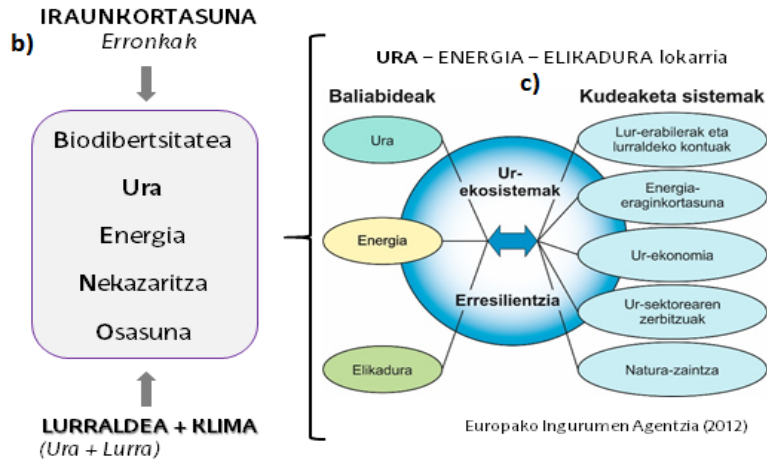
IRAUNKORTASUNA
b)
Erronkak

Biodibertsitatea
Ura
Energia
Nekazaritza
Osasuna

LURRALDEA + KLIMA
(Ura + Lurra)

URA – ENERGIA – ELIKADURA lokarria
c)
Baliabideak
Kudeaketa sistemak

Ura
Energia
Elikadura

Ur-ekosistemak
Erresilientzia

Lur-erabilerak eta lurraldeko kontuak
Energia-eraginkortasuna
Ur-ekonomia
Ur-sektorearen zerbitzuak
Natura-zaintza

Europako Ingurumen Agentzia (2012)